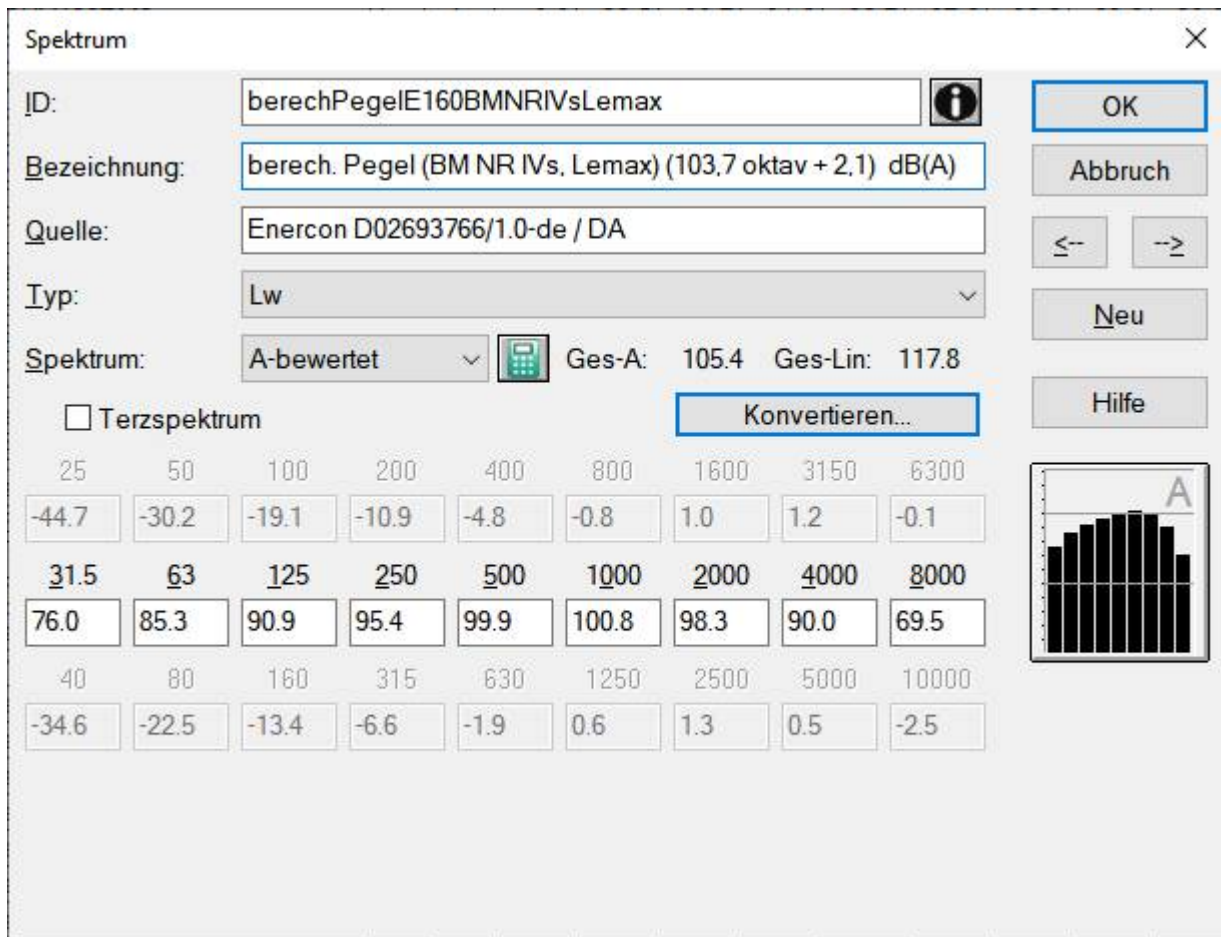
Spektrum

×

ID: berechPegelE160BMNRIVsLemax

OK

Bezeichnung: berech. Pegel (BM NR IVs, Lemax) (103,7 oktav + 2,1) dB(A)

Abbruch

Quelle: Enercon D02693766/1.0-de / DA

<-- -->

Typ: Lw

Neu

Spektrum: A-bewertet Ges-A: 105.4 Ges-Lin: 117.8

Hilfe

Terzspektrum

Konvertieren...

| 25 | 50 | 100 | 200 | 400 | 800 | 1600 | 3150 | 6300 |
|---|---|---|---|---|---|---|---|---|
| -44.7 | -30.2 | -19.1 | -10.9 | -4.8 | -0.8 | 1.0 | 1.2 | -0.1 |
| 31.5 | 63 | 125 | 250 | 500 | 1000 | 2000 | 4000 | 8000 |
| 76.0 | 85.3 | 90.9 | 95.4 | 99.9 | 100.8 | 98.3 | 90.0 | 69.5 |
| 40 | 80 | 160 | 315 | 630 | 1250 | 2500 | 5000 | 10000 |
| -34.6 | -22.5 | -13.4 | -6.6 | -1.9 | 0.6 | 1.3 | 0.5 | -2.5 |

A